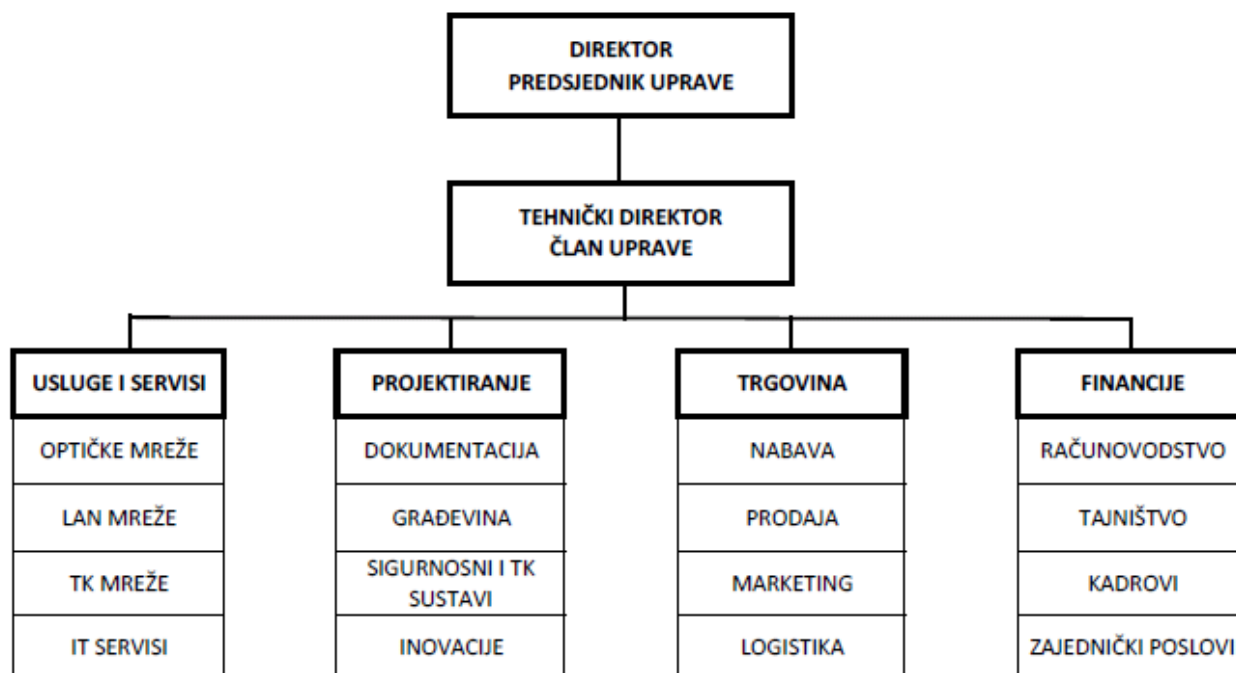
DIREKTOR
PREDSJEDNIK UPRAVE

TEHNIČKI DIREKTOR
ČLAN UPRAVE

USLUGE I SERVISI

OPTIČKE MREŽE

LAN MREŽE

TK MREŽE

IT SERVISI

PROJEKTIRANJE

DOKUMENTACIJA

GRAĐEVINA

SIGURNOSNI I TK SUSTAVI

INOVACIJE

TRGOVINA

NABAVA

PRODAJA

MARKETING

LOGISTIKA

FINANCIJE

RAČUNOVODSTVO

TAJNIŠTVO

KADROVI

ZAJEDNIČKI POSLOVI